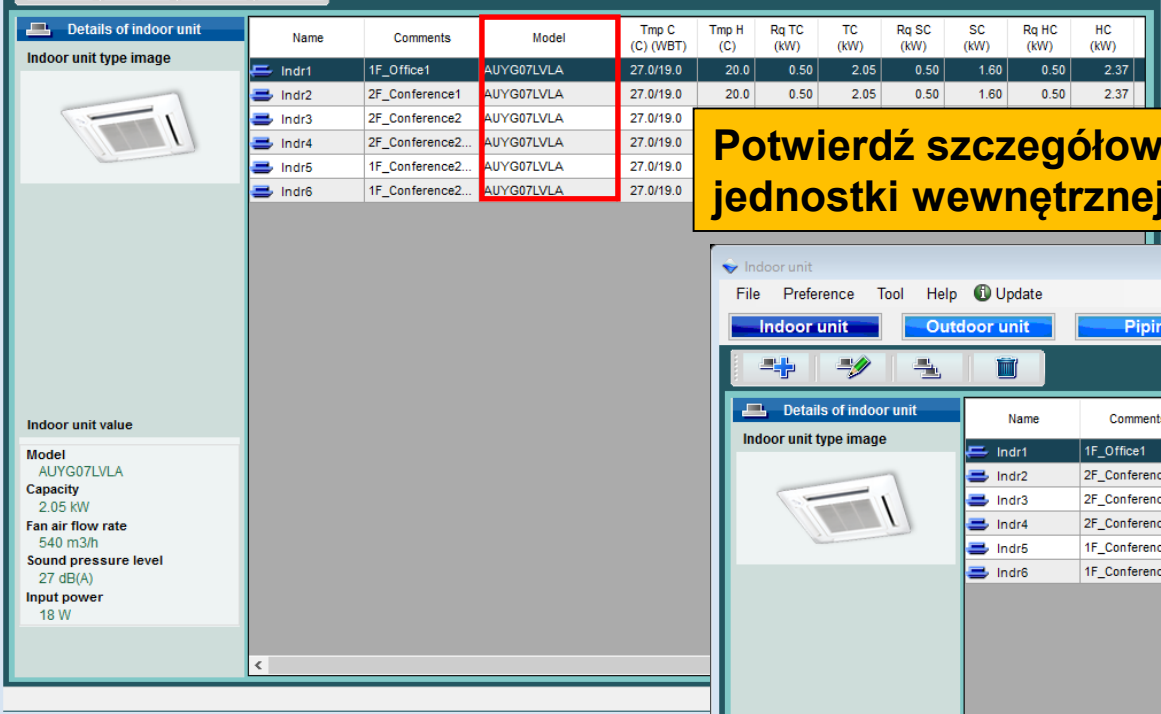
Details of indoor unit

Indoor unit type image

| Name | Comments | Model | Tmp C (C) (WBT) | Tmp H (C) | Rq TC (kW) | TC (kW) | Rq SC (kW) | SC (kW) | Rq HC (kW) | HC (kW) |
|---|---|---|---|---|---|---|---|---|---|---|
| Indr1 | 1F_Office1 | AUYG07LVLA | 27.0/19.0 | 20.0 | 0.50 | 2.05 | 0.50 | 1.60 | 0.50 | 2.37 |
| Indr2 | 2F_Conference1 | AUYG07LVLA | 27.0/19.0 | 20.0 | 0.50 | 2.05 | 0.50 | 1.60 | 0.50 | 2.37 |
| Indr3 | 2F_Conference2 | AUYG07LVLA | 27.0/19.0 | | | | | | | |
| Indr4 | 2F_Conference2... | AUYG07LVLA | 27.0/19.0 | | | | | | | |
| Indr5 | 1F_Conference2... | AUYG07LVLA | 27.0/19.0 | | | | | | | |
| Indr6 | 1F_Conference2... | AUYG07LVLA | 27.0/19.0 | | | | | | | |

Potwierdź szczegółow jednostki wewnętrznej

Indoor unit value

Model
AUYG07LVLA
Capacity
2.05 kW
Fan air flow rate
540 m3/h
Sound pressure level
27 dB(A)
Input power
18 W

Indoor unit

File Preference Tool Help Update

Indoor unit Outdoor unit Pipir

Details of indoor unit

Indoor unit type image

| Name | Comment |
|---|---|
| Indr1 | 1F_Office1 |
| Indr2 | 2F_Conferenc |
| Indr3 | 2F_Conferenc |
| Indr4 | 2F_Conferenc |
| Indr5 | 1F_Conferenc |
| Indr6 | 1F_Conferenc |